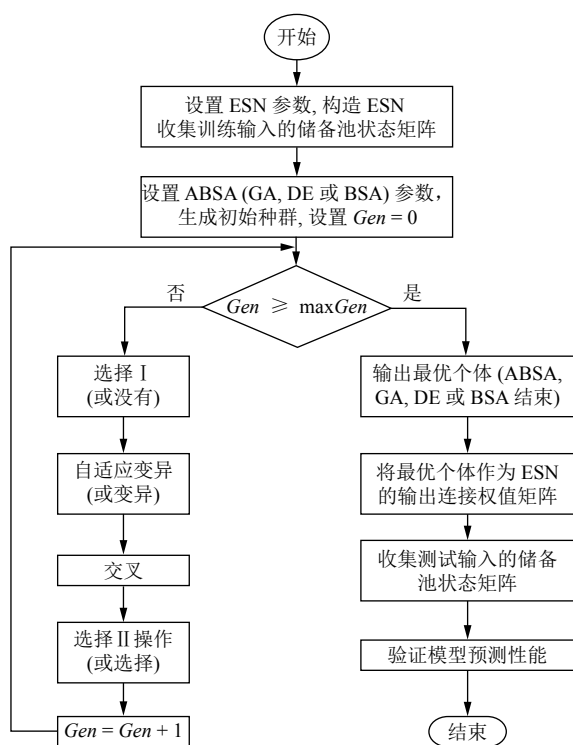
开始

设置 ESN 参数, 构造 ESN 收集训练输入的储备池状态矩阵

设置 ABSA (GA, DE 或 BSA) 参数, 生成初始种群, 设置 $Gen = 0$

否

$Gen \geqslant \max Gen$

是

选择 I (或没有)

自适应变异 (或变异)

交叉

选择 II 操作 (或选择)

$Gen = Gen + 1$

输出最优个体 (ABSA, GA, DE 或 BSA 结束)

将最优个体作为 ESN 的输出连接权值矩阵

收集测试输入的储备池状态矩阵

验证模型预测性能

结束